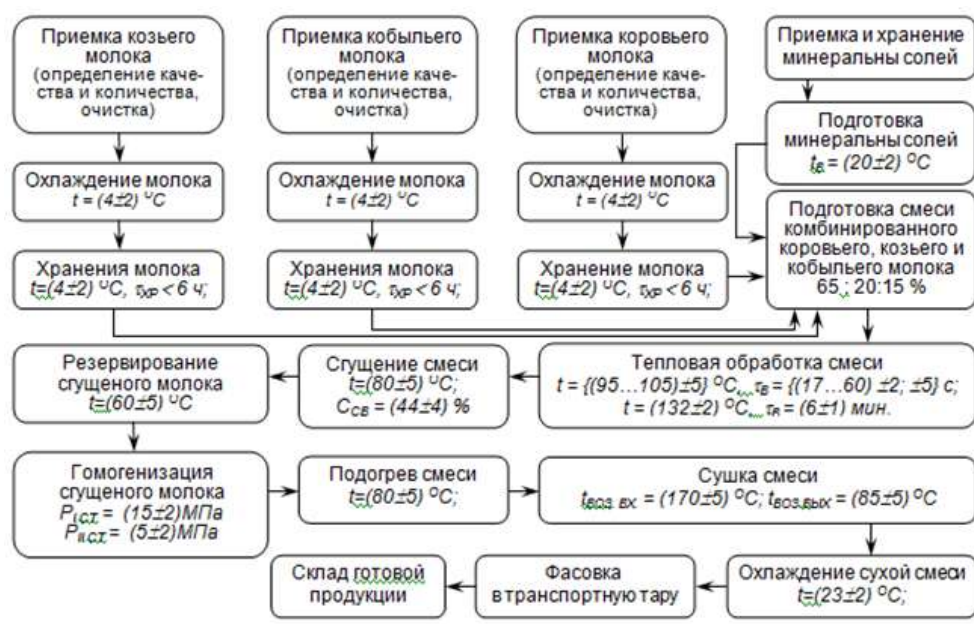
Приемка козьего молока (определение качества и количества, очистка)

Приемка кобыльего молока (определение качества и количества, очистка)

Приемка коровьего молока (определение качества и количества, очистка)

Приемка и хранение минеральны солей

Подготовка минеральны солей $t_B = (20±2)$ $^{O}C$

Охлаждение молока $t = (4±2)$ $^{U}C$

Охлаждение молока $t = (4±2)$ $^{U}C$

Охлаждение молока $t = (4±2)$ $^{U}C$

Подготовка смеси комбинированного коровьего, козьего и кобыльего молока 65,; 20:15 %

Хранения молока $t=(4±2)$ $^{U}C$, $\tau_{XP} < 6$ ч;

Хранения молока $t=(4±2)$ $^{U}C$, $\tau_{XP} < 6$ ч;

Хранение молока $t=(4±2)$ $^{U}C$, $\tau_{XP} < 6$ ч;

Резервирование сгущеного молока $t=(60±5)$ $^{U}C$

Сгущение смеси $t=(80±5)$ $^{U}C$; $C_{CB} = (44±4)$ %

Тепловая обработка смеси $t = \{(95...105)±5\}$ $^{O}C$,,, $\tau_B = \{(17...60)$ ±2; ±5$\}$ с; $t = (132±2)$ $^{O}C$,,, $\tau_A = (6±1)$ мин.

Гомогенизация сгущеного молока $P_{I.CT} = (15±2)$МПа $P_{II.CT} = (5±2)$МПа

Подогрев смеси $t=(80±5)$ $^{O}C$;

Сушка смеси $t_{ВОЗ.ВХ} = (170±5)$ $^{O}C$; $t_{ВОЗ.ВЫХ} = (85±5)$ $^{O}C$

Склад готовой продукции

Фасовка в транспортную тару

Охлаждение сухой смеси $t=(23±2)$ $^{O}C$;